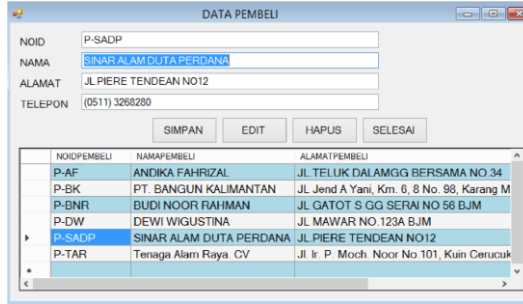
DATA PEMBELI

NOID P-SADP
NAMA SINAR ALAM DUTA PERDANA
ALAMAT JL.PIERE TENDEAN NO12
TELEPON (0511) 3268280

SIMPAN EDIT HAPUS SELESAI

| | NOIDPEMBELI | NAMAPEMBELI | ALAMATPEMBELI |
|---|---|---|---|
| | P-AF | ANDIKA FAHRIZAL | JL.TELUK DALAMGG BERSAMA NO.34 |
| | P-BK | PT. BANGUN KALIMANTAN | JL Jend A Yani, Km. 6, 8 No. 98, Karang M |
| | P-BNR | BUDI NOOR RAHMAN | JL GATOT S GG SERAI NO 56 BJM |
| | P-DW | DEWI WIGUSTINA | JL MAWAR NO.123A BJM |
| ▸ | P-SADP | SINAR ALAM DUTA PERDANA | JL.PIERE TENDEAN NO12 |
| | P-TAR | Tenaga Alam Raya. CV | Jl. Ir. P. Moch. Noor No.101, Kuin Cerucuk |
| * | | | |